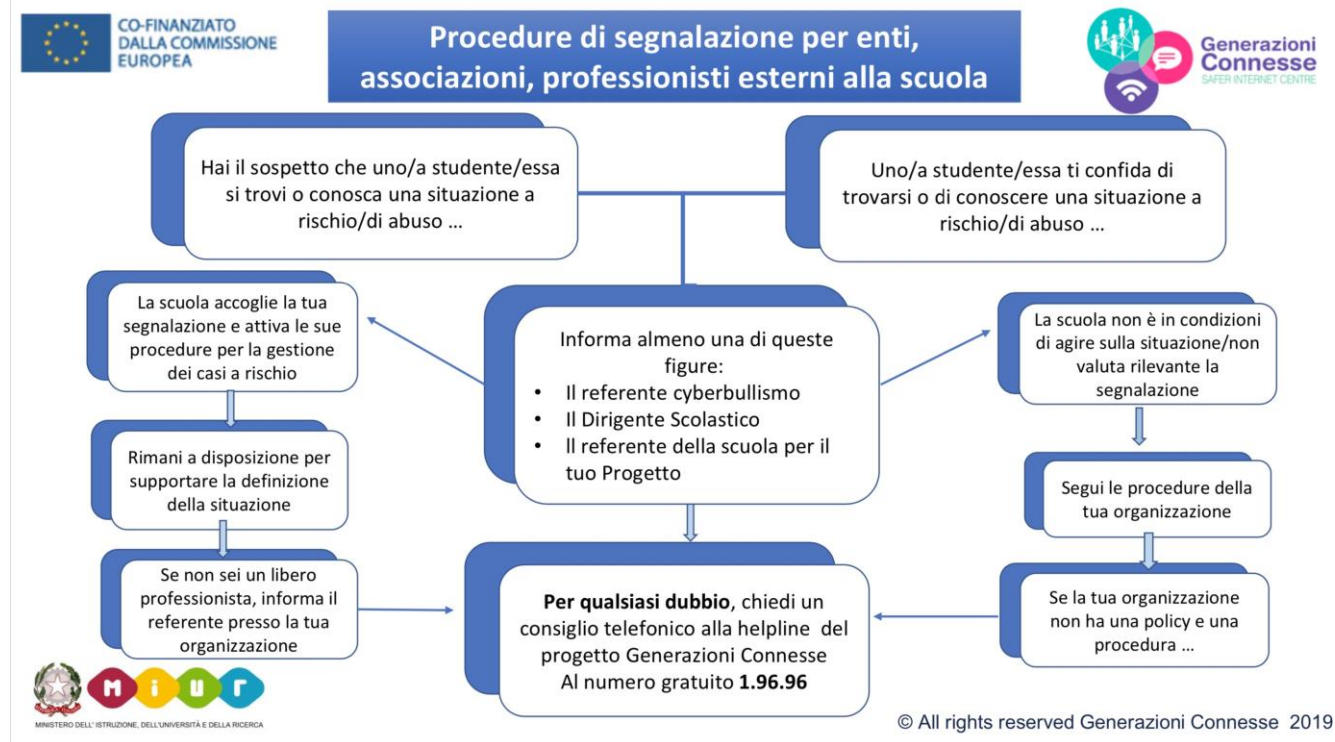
CO-FINANZIATO DALLA COMMISSIONE EUROPEA

Procedure di segnalazione per enti, associazioni, professionisti esterni alla scuola

Generazioni Connesse
SAFER INTERNET CENTRE

Hai il sospetto che uno/a studente/essa si trovi o conosca una situazione a rischio/di abuso …

Uno/a studente/essa ti confida di trovarsi o di conoscere una situazione a rischio/di abuso …

La scuola accoglie la tua segnalazione e attiva le sue procedure per la gestione dei casi a rischio

Informa almeno una di queste figure:
• Il referente cyberbullismo
• Il Dirigente Scolastico
• Il referente della scuola per il tuo Progetto

La scuola non è in condizioni di agire sulla situazione/non valuta rilevante la segnalazione

Rimani a disposizione per supportare la definizione della situazione

Segui le procedure della tua organizzazione

Se non sei un libero professionista, informa il referente presso la tua organizzazione

**Per qualsiasi dubbio**, chiedi un consiglio telefonico alla helpline del progetto Generazioni Connesse Al numero gratuito **1.96.96**

Se la tua organizzazione non ha una policy e una procedura …

MIUR
MINISTERO DELL'ISTRUZIONE, DELL'UNIVERSITÀ E DELLA RICERCA

© All rights reserved Generazioni Connesse 2019